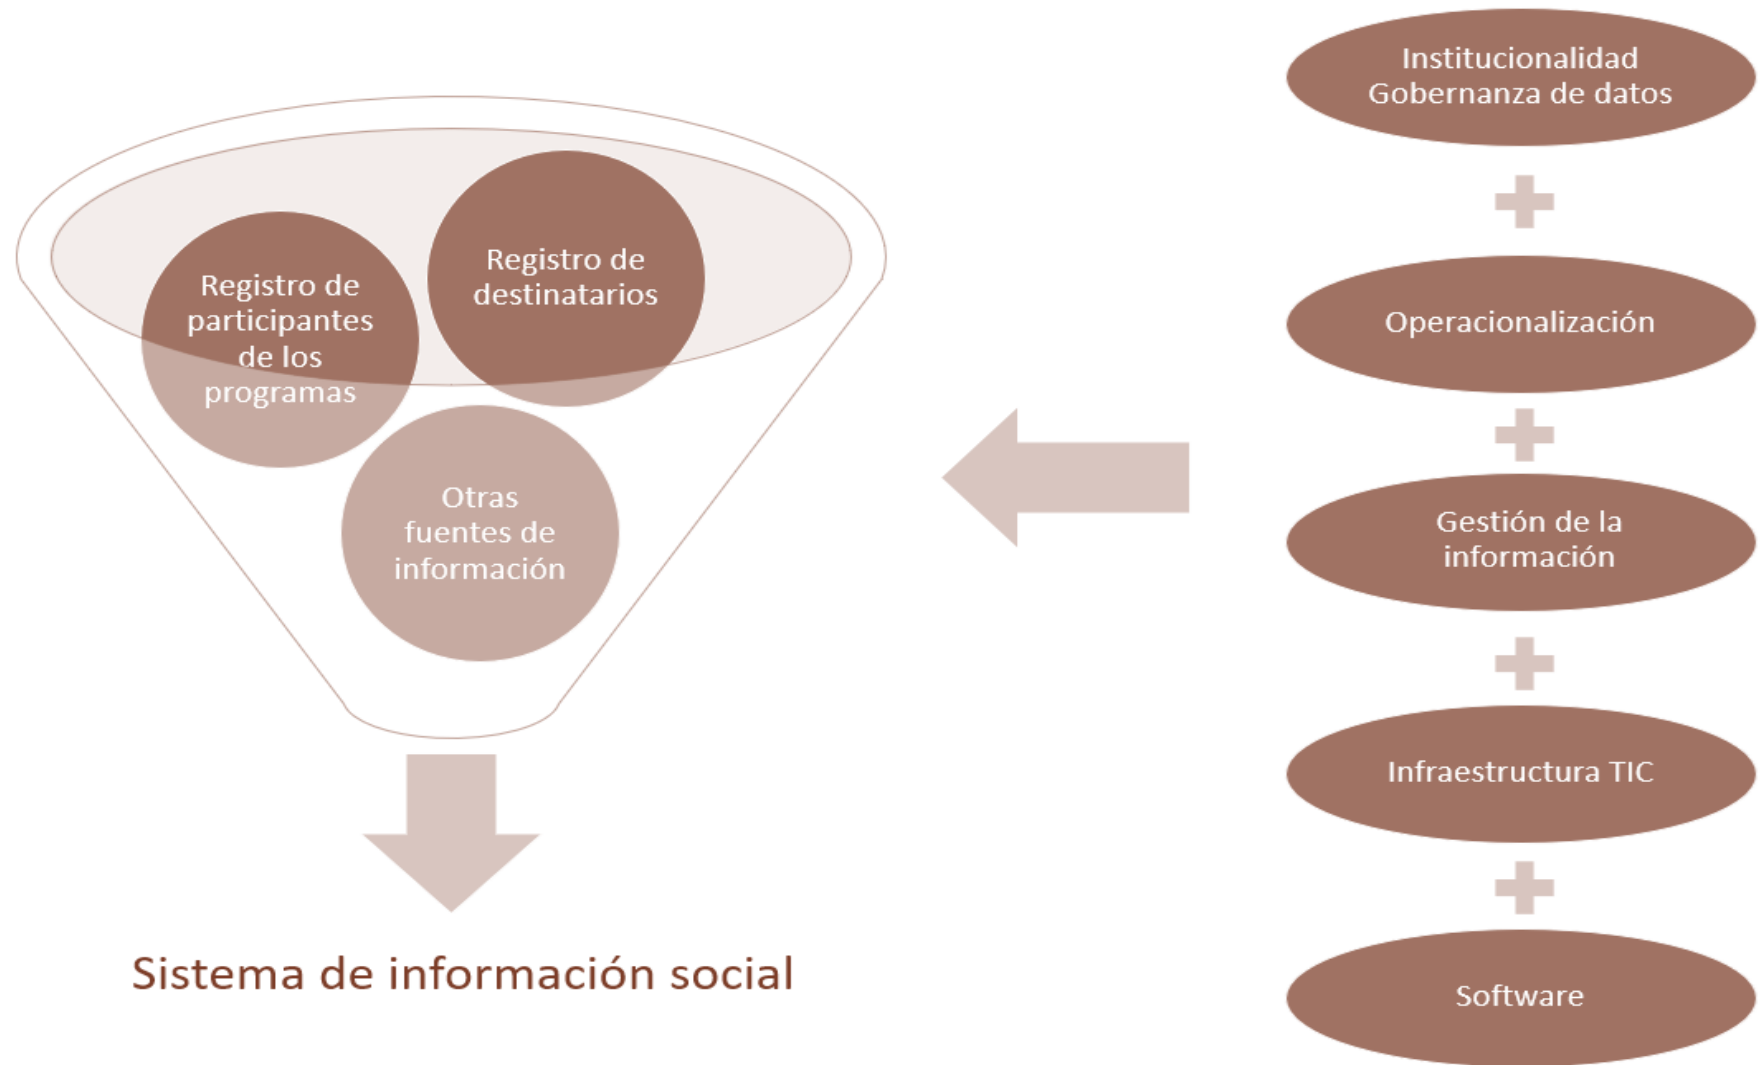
Registro de participantes de los programas

Registro de destinatarios

Otras fuentes de información

Sistema de información social

Institucionalidad
Gobernanza de datos

Operacionalización

Gestión de la información

Infraestructura TIC

Software